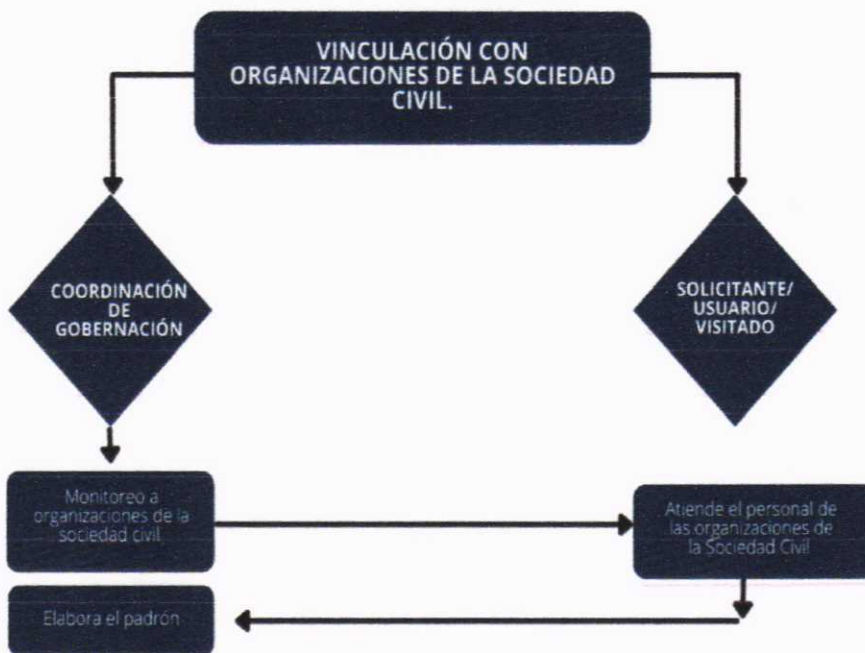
VINCULACIÓN CON ORGANIZACIONES DE LA SOCIEDAD CIVIL.

COORDINACIÓN DE GOBERNACIÓN

SOLICITANTE/ USUARIO/ VISITADO

Monitoreo a organizaciones de la sociedad civil

Atiende el personal de las organizaciones de la Sociedad Civil

Elabora el padrón